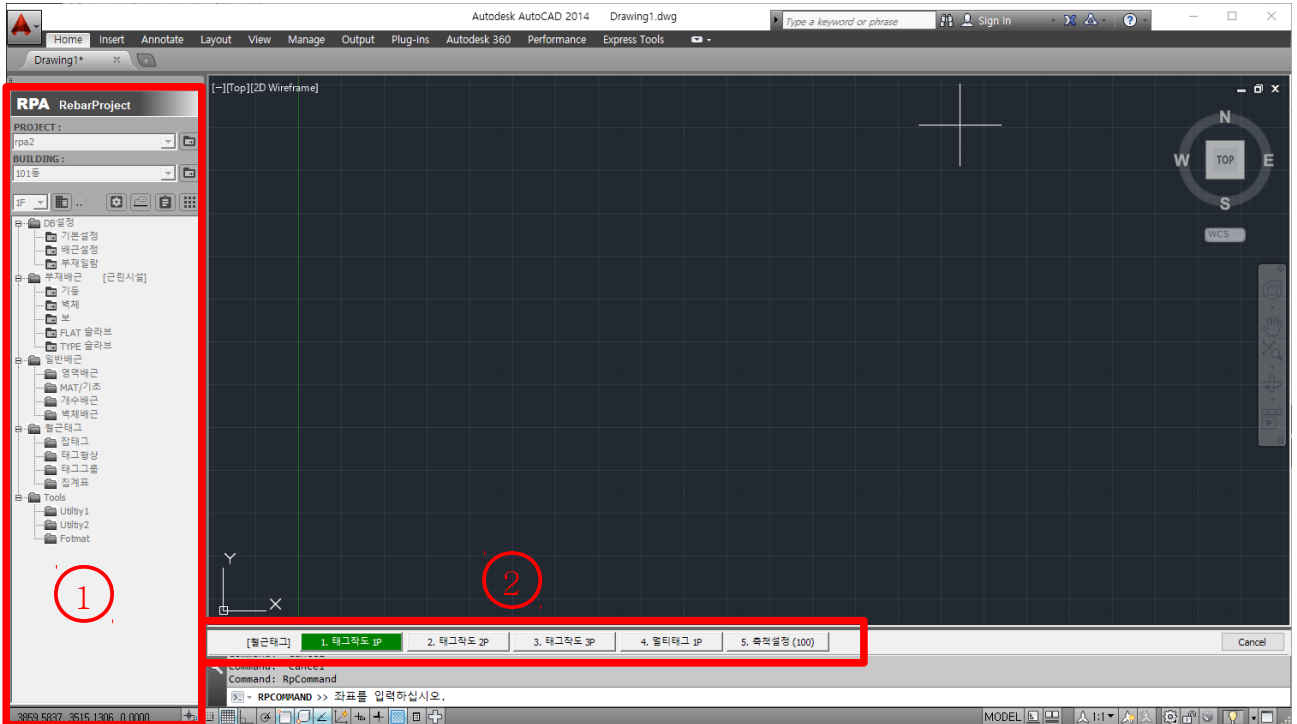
Autodesk AutoCAD 2014 Drawing1.dwg
Type a keyword or phrase
Sign In
Home Insert Annotate Layout View Manage Output Plug-ins Autodesk 360 Performance Express Tools
Drawing1*

RPA RebarProject
PROJECT :
rpa2
BUILDING :
101동
1F ..
DB설정
기본설정
배근설정
부재일람
부재배근 [근린시설]
기둥
벽체
보
FLAT 슬라브
TYPE 슬라브
일반배근
영역배근
MAT/기초
개수배근
벽체배근
철근태그
잡태그
태그평상
태그그룹
집계표
Tools
Utiltiy1
Utiltiy2
Fotmat

[−][Top][2D Wireframe]
N
W
TOP
E
S
WCS
Y
X

①
②

[철근태그] 1. 태그작도 1P 2. 태그작도 2P 3. 태그작도 3P 4. 멀티태그 1P 5. 축척설정 (100)
Cancel
Command: Cancel
Command: RpCommand
RPCOMMAND >> 좌표를 입력하십시오.
3859.5837, 3515.1306, 0.0000
MODEL 1:1